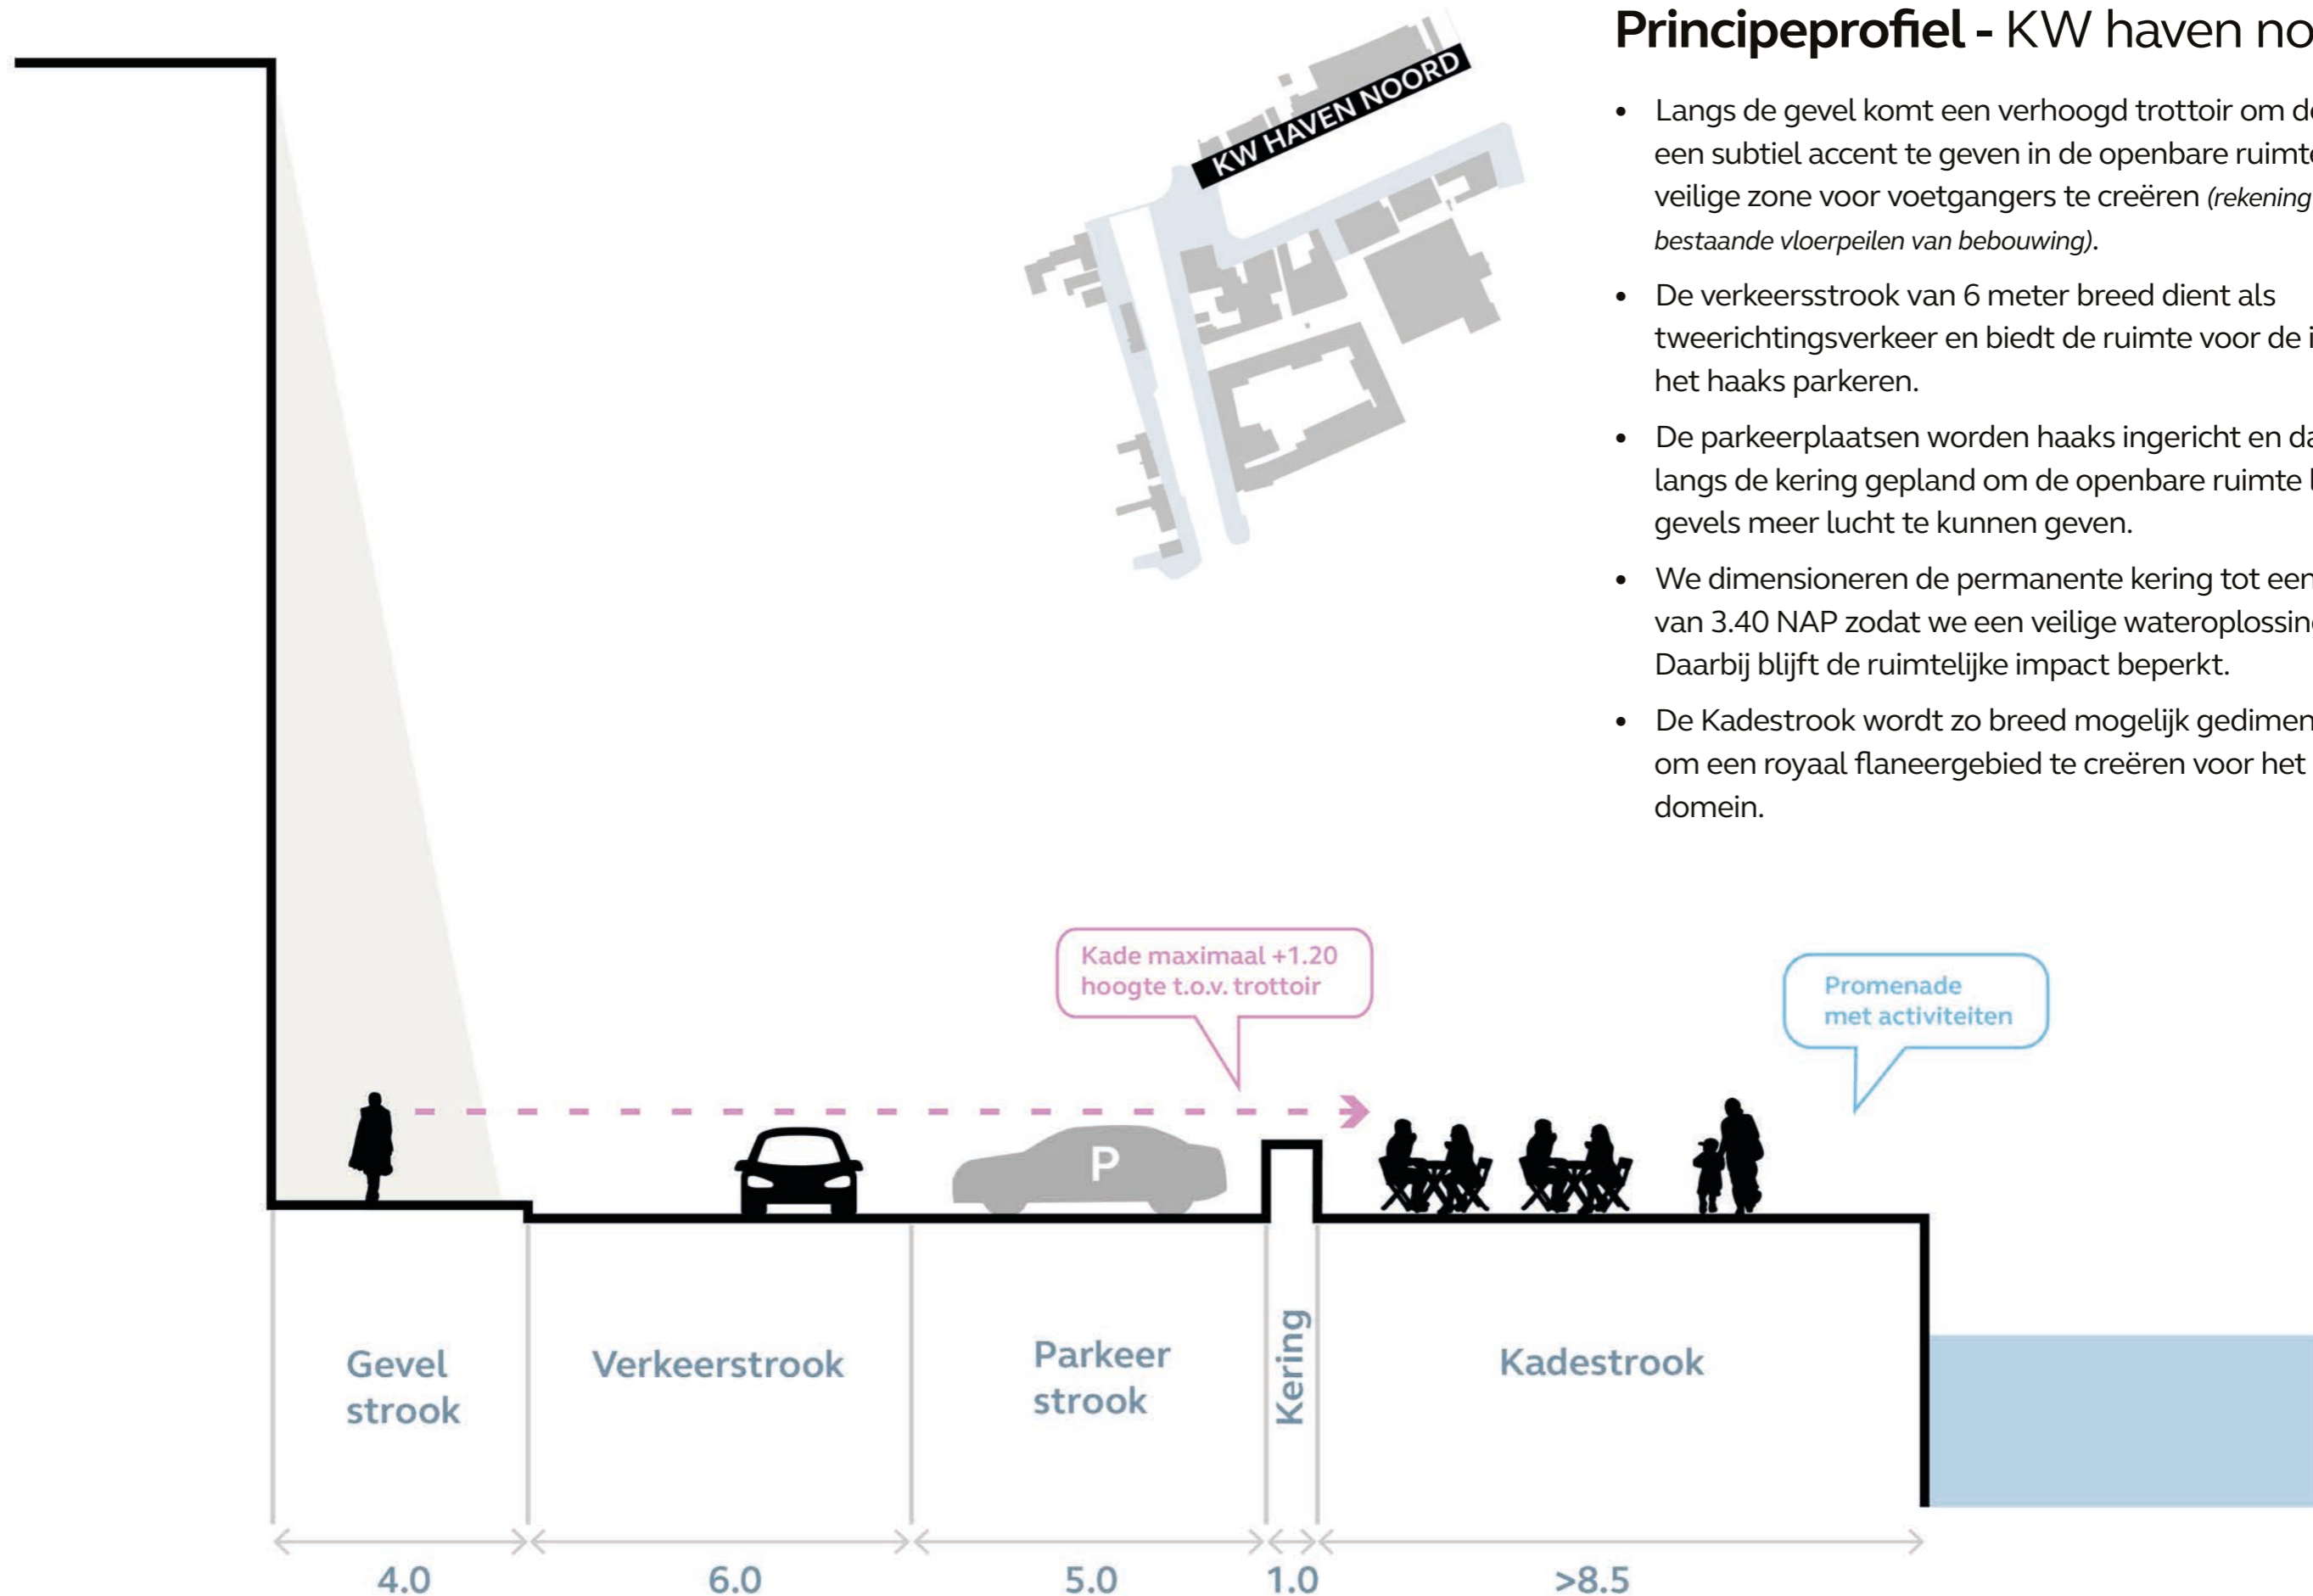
KW HAVEN NOORD

**Principeprofiel -** KW haven no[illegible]

- Langs de gevel komt een verhoogd trottoir om d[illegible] een subtiel accent te geven in de openbare ruimt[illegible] veilige zone voor voetgangers te creëren *(rekening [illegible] bestaande vloerpeilen van bebouwing)*.
- De verkeersstrook van 6 meter breed dient als tweerichtingsverkeer en biedt de ruimte voor de i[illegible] het haaks parkeren.
- De parkeerplaatsen worden haaks ingericht en da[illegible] langs de kering gepland om de openbare ruimte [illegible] gevels meer lucht te kunnen geven.
- We dimensioneren de permanente kering tot een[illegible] van 3.40 NAP zodat we een veilige wateroplossin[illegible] Daarbij blijft de ruimtelijke impact beperkt.
- De Kadestrook wordt zo breed mogelijk gedimen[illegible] om een royaal flaneergebied te creëren voor het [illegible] domein.

Kade maximaal +1.20 hoogte t.o.v. trottoir

Promenade met activiteiten

P

Gevel strook

Verkeerstrook

Parkeer strook

Kering

Kadestrook

4.0

6.0

5.0

1.0

>8.5